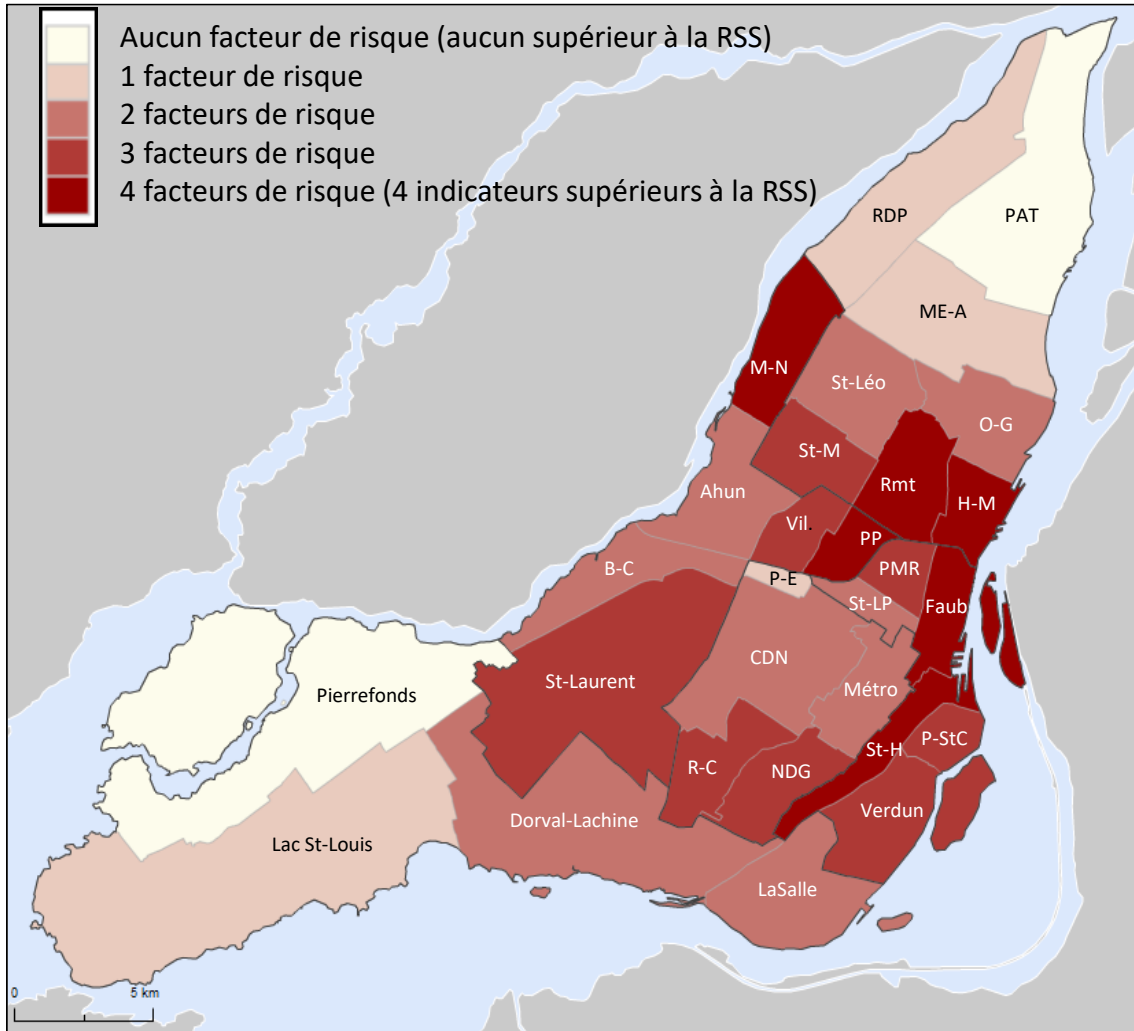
Aucun facteur de risque (aucun supérieur à la RSS)
1 facteur de risque
2 facteurs de risque
3 facteurs de risque
4 facteurs de risque (4 indicateurs supérieurs à la RSS)

RDP
PAT
ME-A
M-N
St-Léo
O-G
St-M
Rmt
H-M
Ahun
Vil
PP
PMR
B-C
P-E
St-LP
Faub
CDN
St-Laurent
Pierrefonds
Métro
P-StC
St-H
R-C
NDG
Verdun
Dorval-Lachine
Lac St-Louis
LaSalle

0
5 km